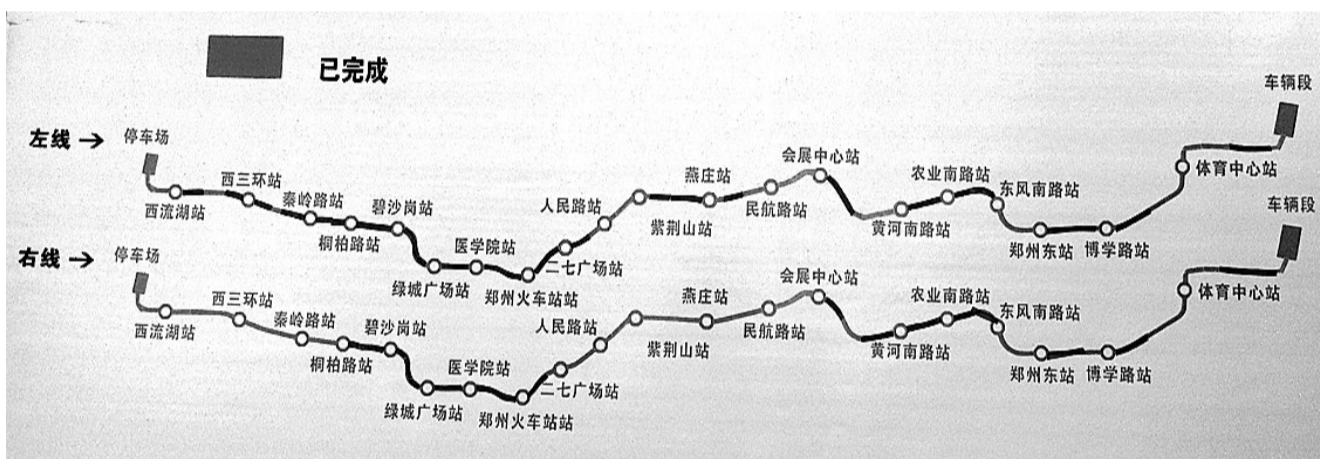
已完成

左线 →
停车场
西流湖站
西三环站
秦岭路站
桐柏路站
碧沙岗站
绿城广场站
医学院站
郑州火车站站
二七广场站
人民路站
紫荆山站
燕庄站
民航路站
会展中心站
黄河南路站
农业南路站
东风南路站
郑州东站
博学路站
体育中心站
车辆段

右线 →
停车场
西流湖站
西三环站
秦岭路站
桐柏路站
碧沙岗站
绿城广场站
医学院站
郑州火车站站
二七广场站
人民路站
紫荆山站
燕庄站
民航路站
会展中心站
黄河南路站
农业南路站
东风南路站
郑州东站
博学路站
体育中心站
车辆段